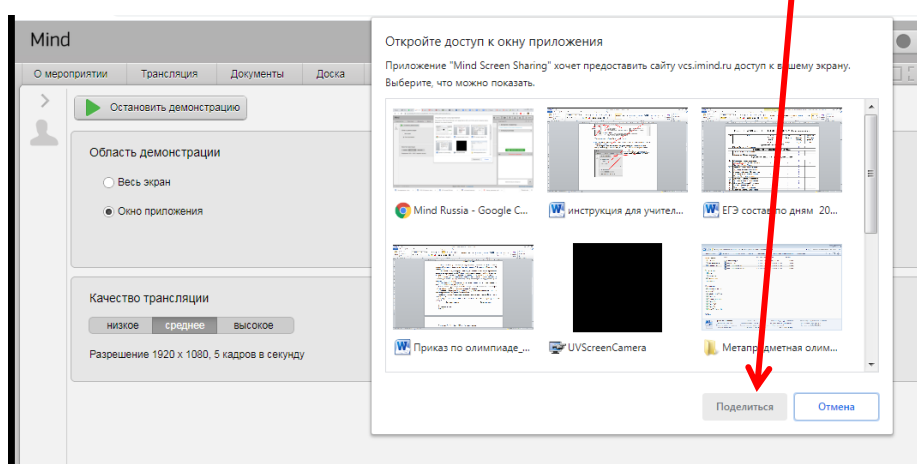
Mind

О мероприятии Трансляция Документы Доска

Остановить демонстрацию

Область демонстрации

Весь экран

Окно приложения

Качество трансляции

низкое среднее высокое

Разрешение 1920 x 1080, 5 кадров в секунду

Откройте доступ к окну приложения

Приложение "Mind Screen Sharing" хочет предоставить сайту vcs.imind.ru доступ к вашему экрану. Выберите, что можно показать.

Mind Russia - Google C...

инструкция для учител...

ЕГЭ составно дням 20...

Приказ по олимпиаде_...

UVScreenCamera

Метапредметная олим...

Поделиться

Отмена